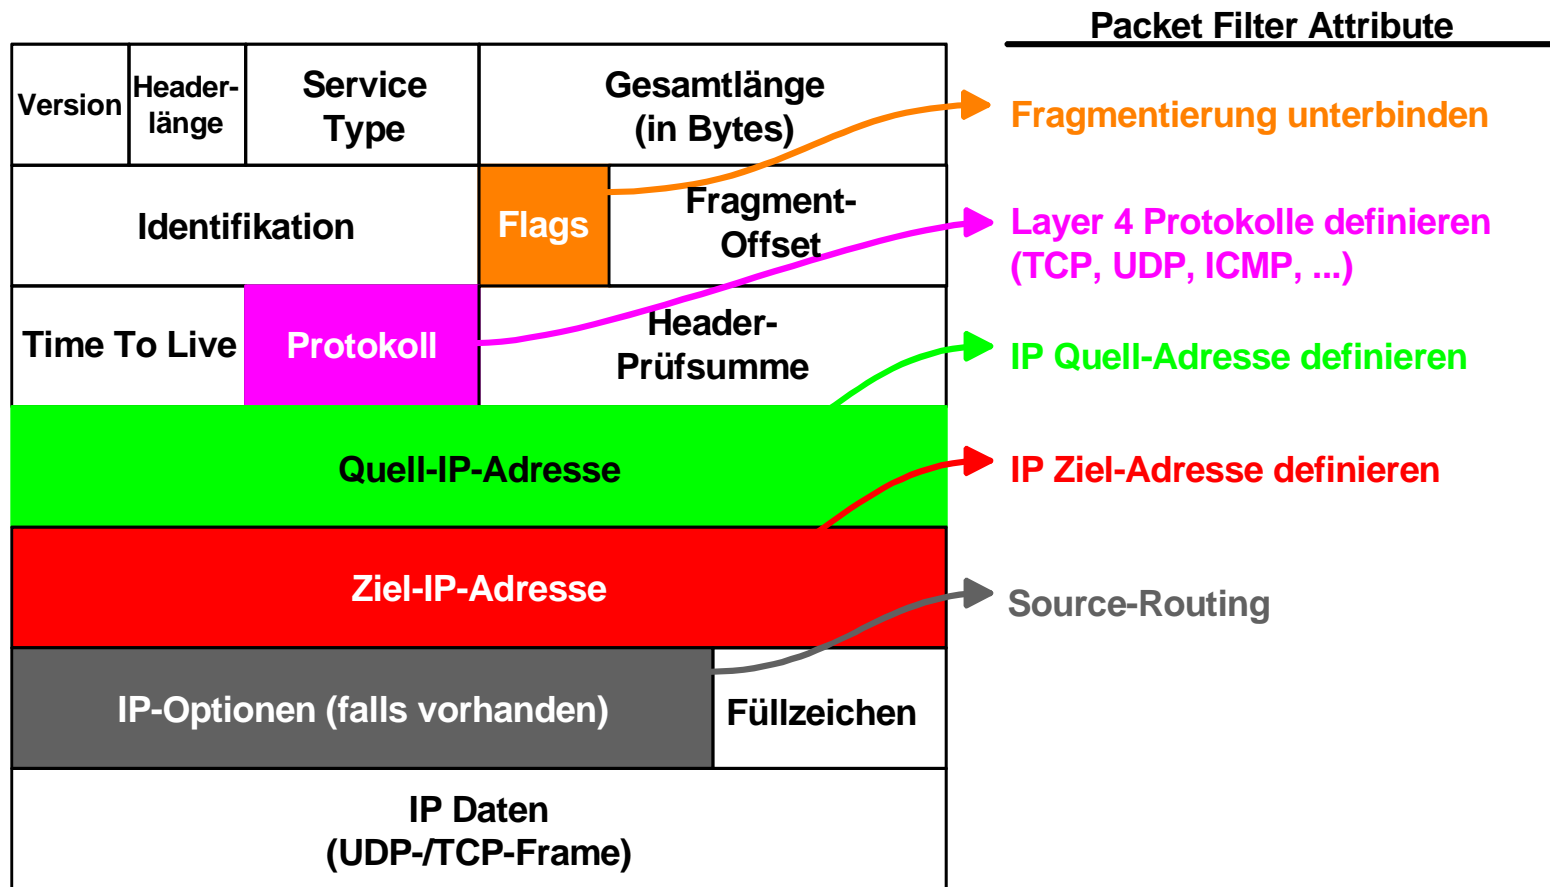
Packet Filter Attribute

| Version | Header-länge | Service Type | Gesamtlänge (in Bytes) | |
|---|---|---|---|---|
| Identifikation | | | Flags | Fragment-Offset |
| Time To Live | | Protokoll | Header-Prüfsumme | |
| Quell-IP-Adresse | | | | |
| Ziel-IP-Adresse | | | | |
| IP-Optionen (falls vorhanden) | | | | Füllzeichen |
| IP Daten (UDP-/TCP-Frame) | | | | |

Fragmentierung unterbinden

Layer 4 Protokolle definieren (TCP, UDP, ICMP, ...)

IP Quell-Adresse definieren

IP Ziel-Adresse definieren

Source-Routing